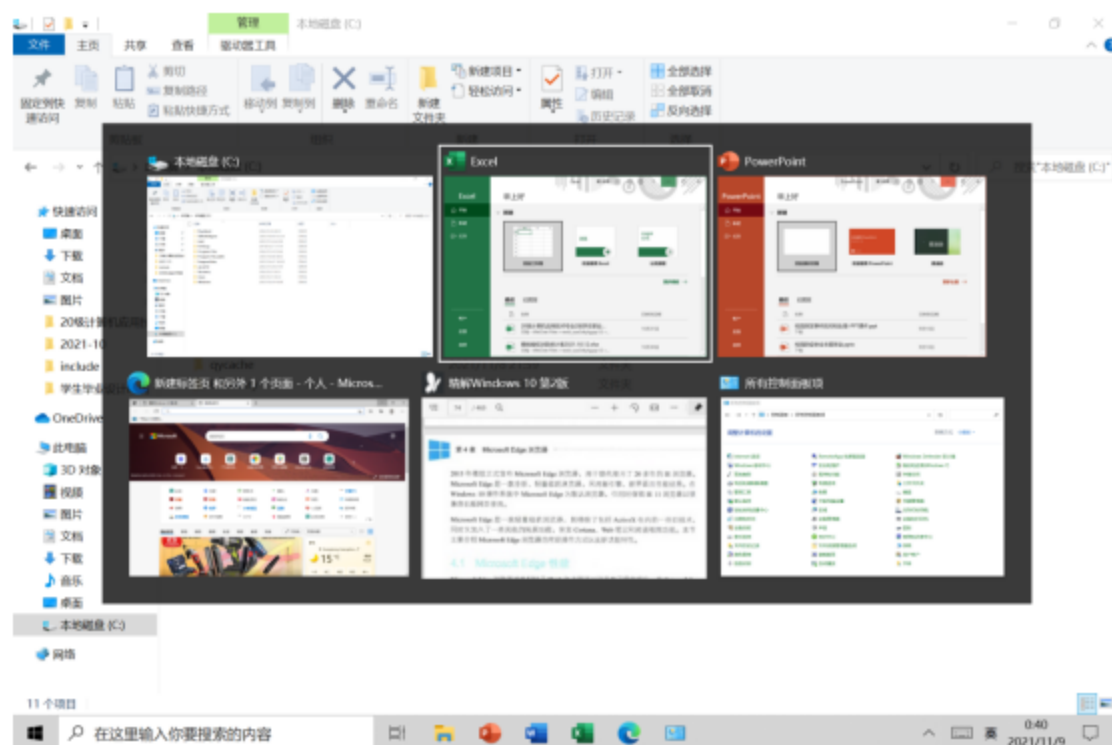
管理 本地磁盘 (C:)
文件 主页 共享 查看 驱动器工具
固定到快速访问 复制 粘贴 剪切 复制路径 粘贴快捷方式 移动到 复制到 删除 重命名 新建文件夹 新建项目 轻松访问 属性 打开 编辑 历史记录 全部选择 全部取消 反向选择
剪贴板 组织 打开
快速访问
桌面
下载
文档
图片
20级计算机应用
2021-10
include
学生毕业设计
OneDrive
此电脑
3D 对象
视频
图片
文档
下载
音乐
桌面
本地磁盘 (C:)
网络
11 个项目
本地磁盘 (C:)
Excel
PowerPoint
新建标签页 和另外 1 个页面 - 个人 - Micros...
精解Windows 10 第2版
所有控制面板项
qycache
文件夹
搜索"本地磁盘 (C:)"
在这里输入你要搜索的内容
0:40
2021/11/9